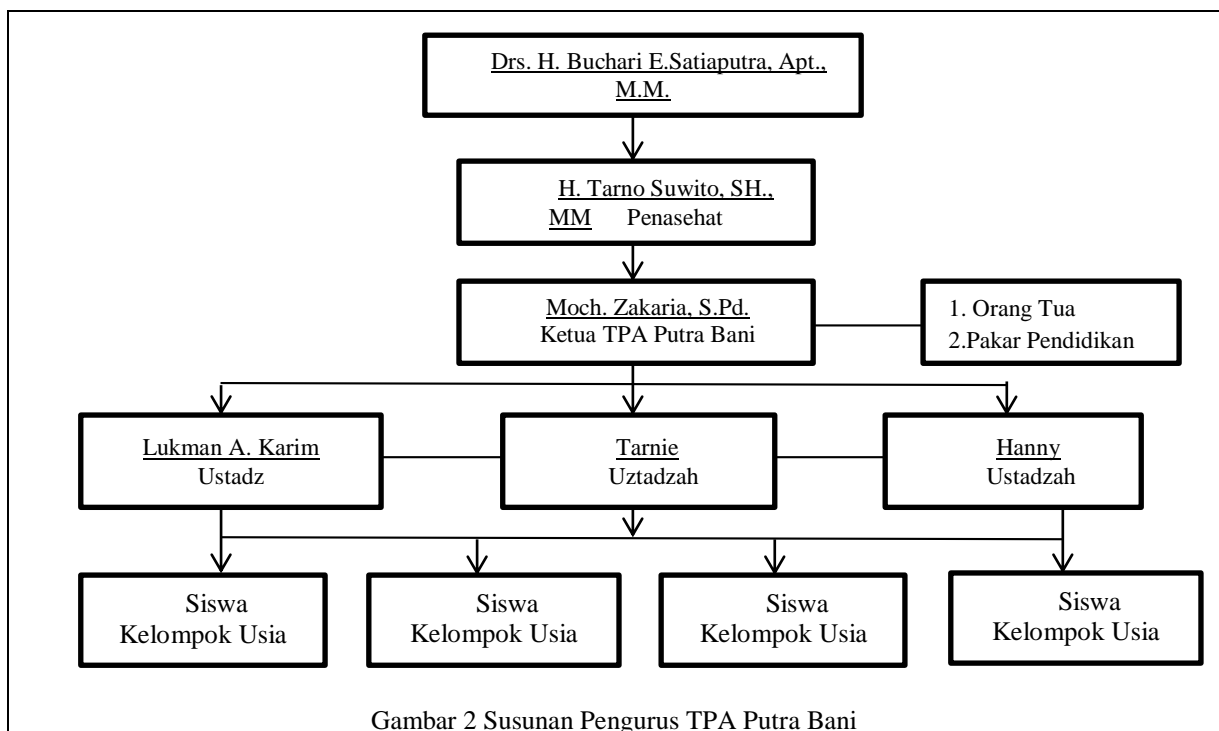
Drs. H. Buchari E.Satiaputra, Apt., M.M.

H. Tarno Suwito, SH., MM Penasehat

Moch. Zakaria, S.Pd.
Ketua TPA Putra Bani

1. Orang Tua
2.Pakar Pendidikan

Lukman A. Karim
Ustadz

Tarnie
Uztadzah

Hanny
Ustadzah

Siswa
Kelompok Usia

Siswa
Kelompok Usia

Siswa
Kelompok Usia

Siswa
Kelompok Usia

Gambar 2 Susunan Pengurus TPA Putra Bani